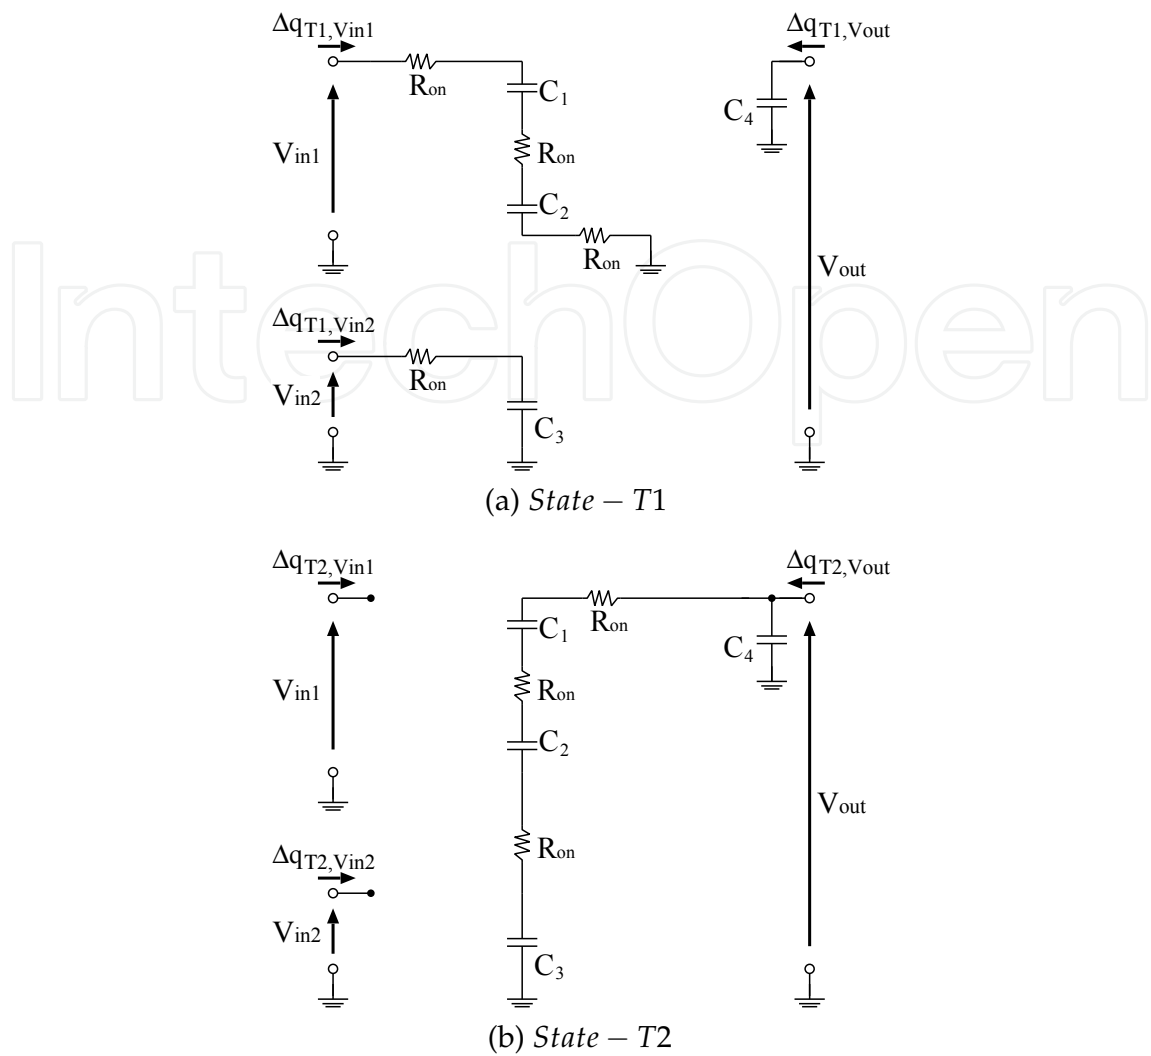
$\Delta q_{T1,Vin1}$
$R_{on}$
$C_1$
$R_{on}$
$C_2$
$R_{on}$
$V_{in1}$
$\Delta q_{T1,Vout}$
$C_4$
$V_{out}$
$\Delta q_{T1,Vin2}$
$R_{on}$
$V_{in2}$
$C_3$
(a) $State-T1$

$\Delta q_{T2,Vin1}$
$V_{in1}$
$R_{on}$
$C_1$
$R_{on}$
$C_2$
$R_{on}$
$C_3$
$\Delta q_{T2,Vout}$
$C_4$
$V_{out}$
$\Delta q_{T2,Vin2}$
$V_{in2}$
(b) $State-T2$